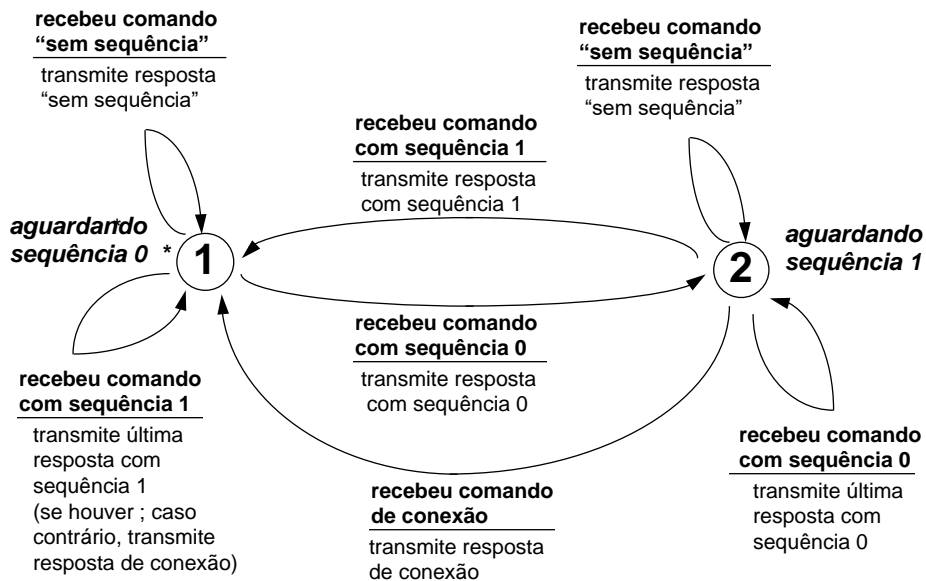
recebeu comando
"sem sequência"

transmite resposta
"sem sequência"

recebeu comando
"sem sequência"

transmite resposta
"sem sequência"

recebeu comando
com sequência 1

transmite resposta
com sequência 1

aguardando
sequência 0

*

1

2

aguardando
sequência 1

recebeu comando
com sequência 0

transmite resposta
com sequência 0

recebeu comando
com sequência 1

transmite última
resposta com
sequência 1
(se houver ; caso
contrário, transmite
resposta de conexão)

recebeu comando
com sequência 0

transmite última
resposta com
sequência 0

recebeu comando
de conexão

transmite resposta
de conexão